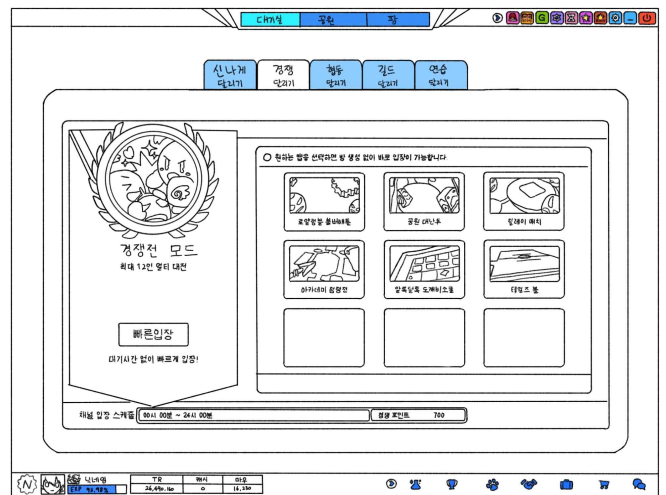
대기실 광장 팜

신나게 달리기
경쟁 달리기
협동 달리기
길드 달리기
연습 달리기

경쟁전 모드
최대 12인 경쟁 대전

빠른입장
대기시간 없이 빠르게 입장!

원하는 맵을 선택하면 방 생성 없이 바로 입장이 가능합니다

로얄정원 볼베배틀
공원 대난투
릴레이 매치
아카데미 광명전
말록달록 도깨비소풍
테마즈 볼

채널 입장 스케쥴 00시 00분 ~ 24시 00분
경쟁 포인트 700

닉네임
EXP 93.98%

| TR | 캐시 | 마일 |
|---|---|---|
| 26,490,160 | 0 | 16,260 |